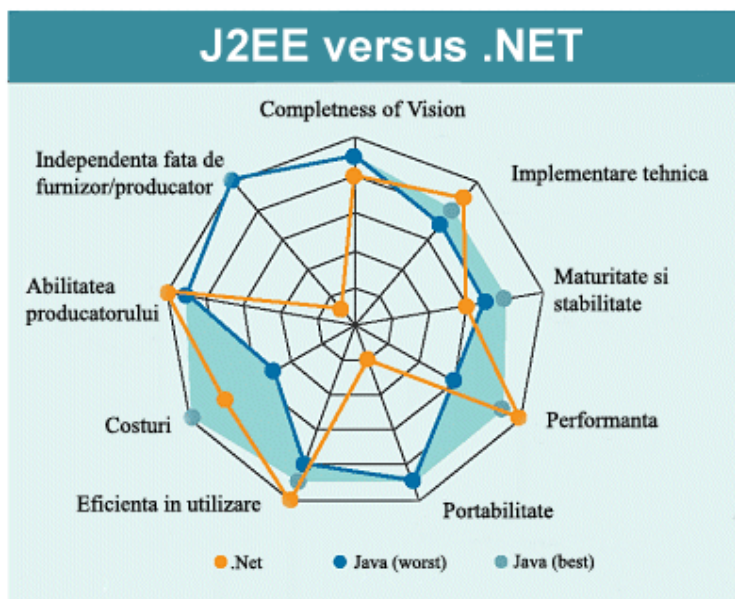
J2EE versus .NET

Completness of Vision

Implementare tehnica

Maturitate si stabilitate

Performanta

Portabilitate

Eficienta in utilizare

Costuri

Abilitatea producatorului

Independenta fata de furnizor/producator

.Net
Java (worst)
Java (best)